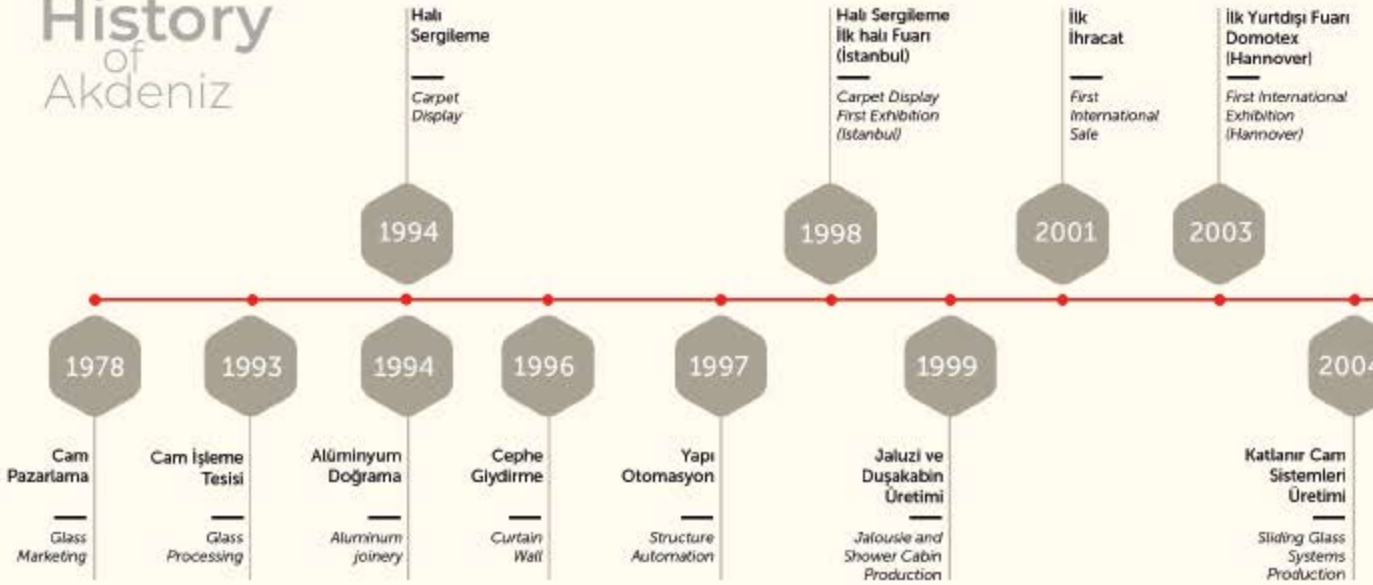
History of Akdeniz

Halı Sergileme
Carpet Display
1994

Halı Sergileme İlk halı Fuarı (İstanbul)
Carpet Display First Exhibition (Istanbul)
1998

İlk İhracat
First International Sale
2001

İlk Yurtdışı Fuarı Domotex (Hannover)
First International Exhibition (Hannover)
2003

1978
Cam Pazarlama
Glass Marketing

1993
Cam İşleme Tesisi
Glass Processing

1994
Alüminyum Doğrama
Aluminum joinery

1996
Cephe Giydirme
Curtain Wall

1997
Yapı Otomasyon
Structure Automation

1999
Jaluzi ve Duşakabin Üretimi
Jalousie and Shower Cabin Production

200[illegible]
Katlanır Cam Sistemleri Üretimi
Sliding Glass Systems Production